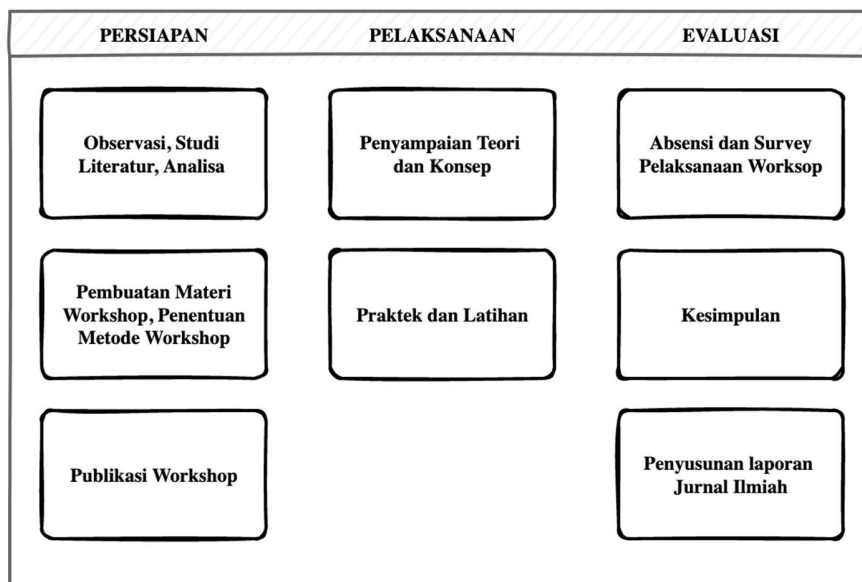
| PERSIAPAN | PELAKSANAAN | EVALUASI |
|---|---|---|
| Observasi, Studi Literatur, Analisa | Penyampaian Teori dan Konsep | Absensi dan Survey Pelaksanaan Worksop |
| Pembuatan Materi Workshop, Penentuan Metode Workshop | Praktek dan Latihan | Kesimpulan |
| Publikasi Workshop | | Penyusunan laporan Jurnal Ilmiah |